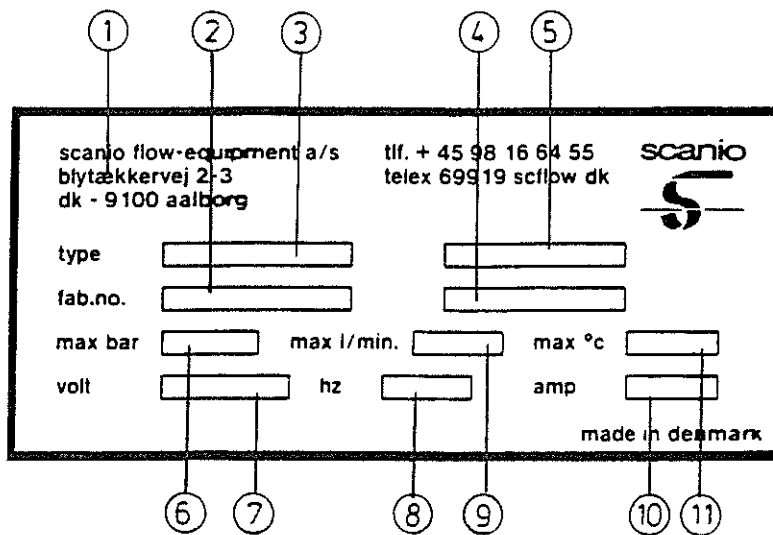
1 2 3 4 5

scanio flow-equipment a/s
blytækkervej 2-3
dk - 9100 aalborg

tlf. + 45 98 16 64 55
telex 69919 scflow dk

scanio

type

fab.no.

max bar

max l/min.

max °c

volt

hz

amp

made in denmark

6 7 8 9 10 11